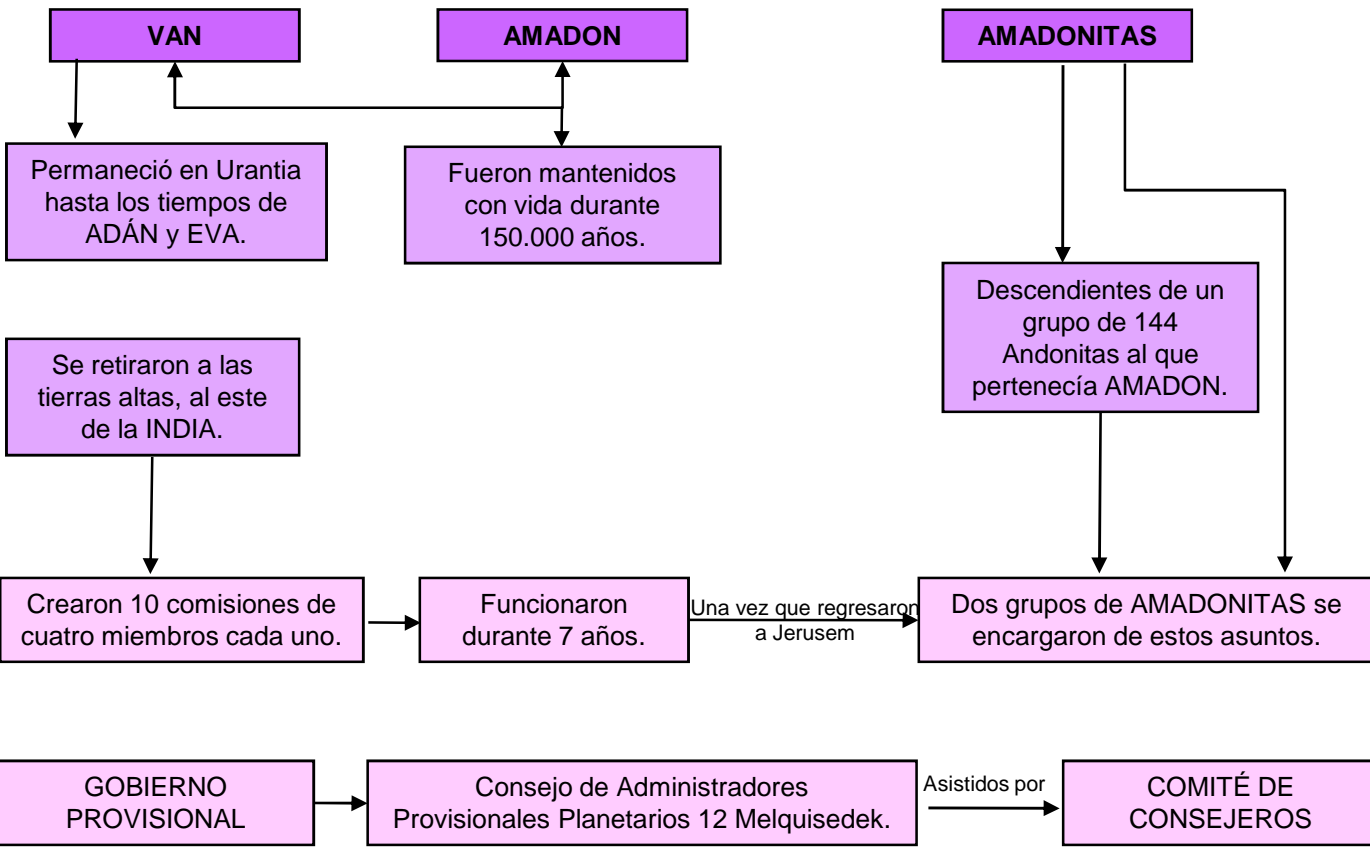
VAN

AMADON

AMADONITAS

Permaneció en Urantia hasta los tiempos de ADÁN y EVA.

Fueron mantenidos con vida durante 150.000 años.

Descendientes de un grupo de 144 Andonitas al que pertenecía AMADON.

Se retiraron a las tierras altas, al este de la INDIA.

Crearon 10 comisiones de cuatro miembros cada uno.

Funcionaron durante 7 años.

Una vez que regresaron a Jerusem

Dos grupos de AMADONITAS se encargaron de estos asuntos.

GOBIERNO PROVISIONAL

Consejo de Administradores Provisionales Planetarios 12 Melquisedek.

Asistidos por

COMITÉ DE CONSEJEROS